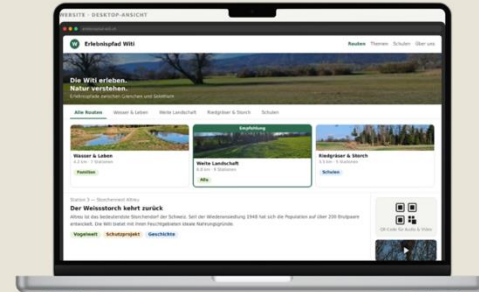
WEBSITE · DESKTOP-ANSICHT

Erlebnispfad Witi

Routen Themen Schulen Über uns

Die Witi erleben. Natur verstehen.

Erlebnispfade zwischen Grenchen und Solothurn

Alle Routen Wasser & Leben Weite Landschaft Riedgräser & Storch Schulen

Empfehlung

Wasser & Leben

Familien

Weite Landschaft

Alle

Riedgräser & Storch

Schulen

Station 3 — Storchenrevier Altreu

Der Weissstorch kehrt zurück

Altreu ist das bedeutendste Storchendorf der Schweiz. Seit der Wiederansiedlung 1948 hat sich die Population auf über 200 Brutpaare entwickelt. Die Witi bietet mit ihren Feuchtgebieten ideale Nahrungsgründe.

Vogelwelt Schutzprojekt Geschichte

QR-Code für Audio & Video